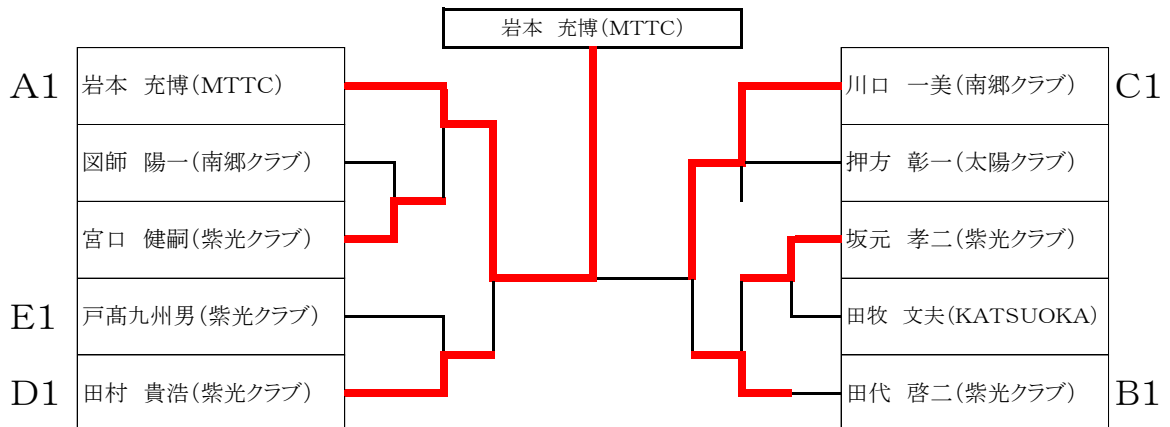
岩本 充博(MTTC)

A1 岩本 充博(MTTC)

図師 陽一(南郷クラブ)

宮口 健嗣(紫光クラブ)

E1 戸高九州男(紫光クラブ)

D1 田村 貴浩(紫光クラブ)

川口 一美(南郷クラブ) C1

押方 彰一(太陽クラブ)

坂元 孝二(紫光クラブ)

田牧 文夫(KATSUOKA)

田代 啓二(紫光クラブ) B1